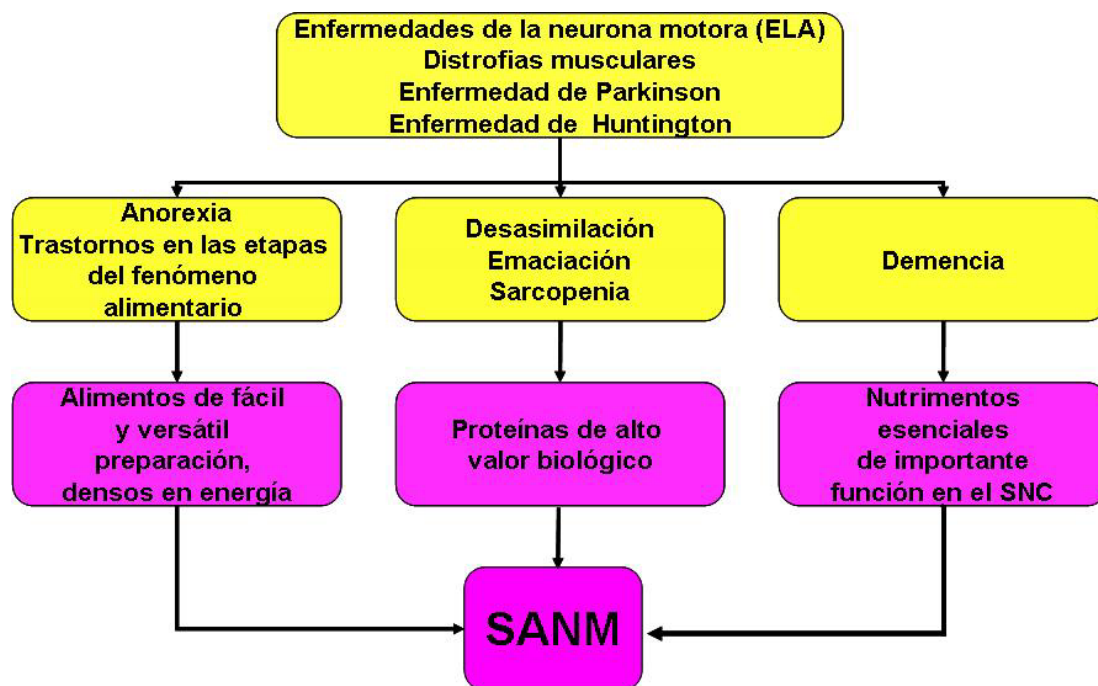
Enfermedades de la neurona motora (ELA)
Distrofias musculares
Enfermedad de Parkinson
Enfermedad de Huntington

Anorexia
Trastornos en las etapas del fenómeno alimentario

Desasimilación
Emaciación
Sarcopenia

Demencia

Alimentos de fácil y versátil preparación, densos en energía

Proteínas de alto valor biológico

Nutrimentos esenciales de importante función en el SNC

SANM